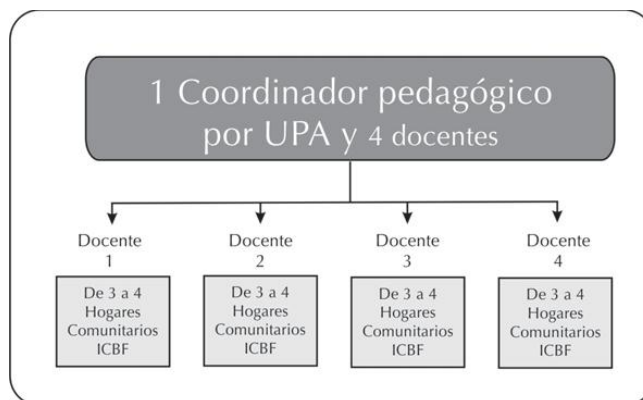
1 Coordinador pedagógico por UPA y 4 docentes

Docente 1

De 3 a 4 Hogares Comunitarios ICBF

Docente 2

De 3 a 4 Hogares Comunitarios ICBF

Docente 3

De 3 a 4 Hogares Comunitarios ICBF

Docente 4

De 3 a 4 Hogares Comunitarios ICBF